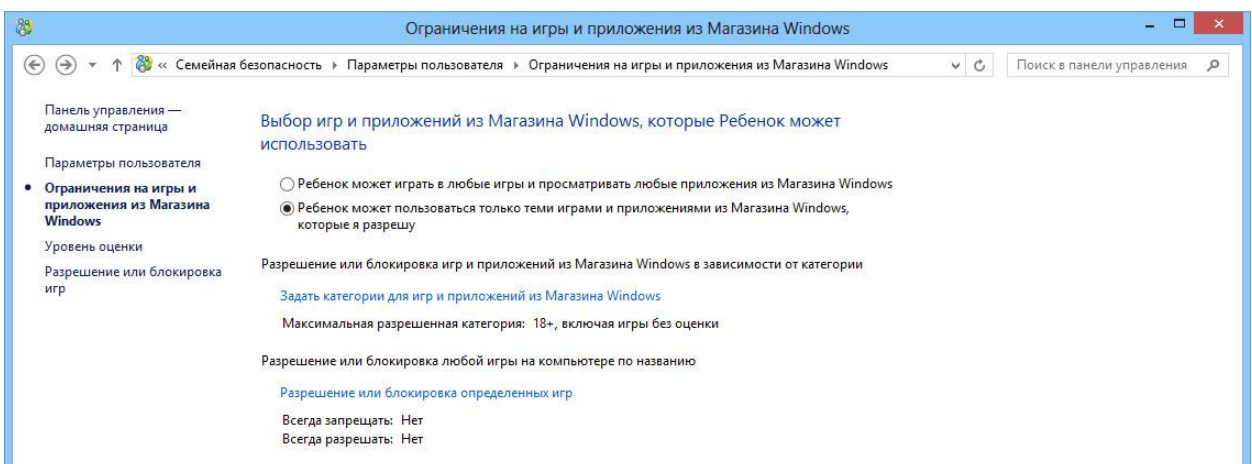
Ограничения на игры и приложения из Магазина Windows

« Семейная безопасность ▸ Параметры пользователя ▸ Ограничения на игры и приложения из Магазина Windows

Поиск в панели управления

Панель управления — домашняя страница

Параметры пользователя

Ограничения на игры и приложения из Магазина Windows

Уровень оценки

Разрешение или блокировка игр

Выбор игр и приложений из Магазина Windows, которые Ребенок может использовать

Ребенок может играть в любые игры и просматривать любые приложения из Магазина Windows

Ребенок может пользоваться только теми играми и приложениями из Магазина Windows, которые я разрешу

Разрешение или блокировка игр и приложений из Магазина Windows в зависимости от категории

Задать категории для игр и приложений из Магазина Windows

Максимальная разрешенная категория: 18+, включая игры без оценки

Разрешение или блокировка любой игры на компьютере по названию

Разрешение или блокировка определенных игр

Всегда запрещать: Нет
Всегда разрешать: Нет